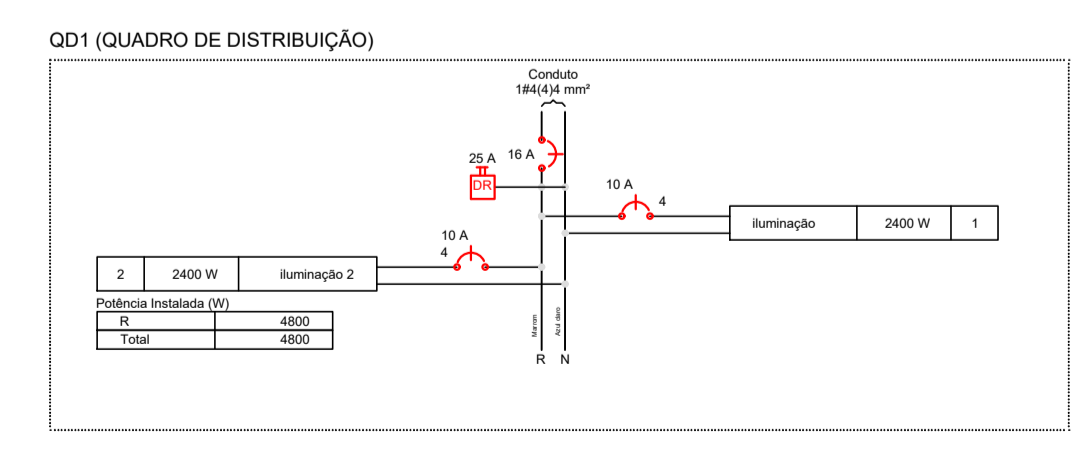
QD1 (QUADRO DE DISTRIBUIÇÃO)

Conduto
1#4(4)4 mm²

25 A
DR

16 A

10 A
4

| iluminação | 2400 W | 1 |
|---|---|---|

10 A
4

| 2 | 2400 W | iluminação 2 |
|---|---|---|

Potência Instalada (W)

| R | 4800 |
|---|---|
| Total | 4800 |

Marrom
Azul claro

R N